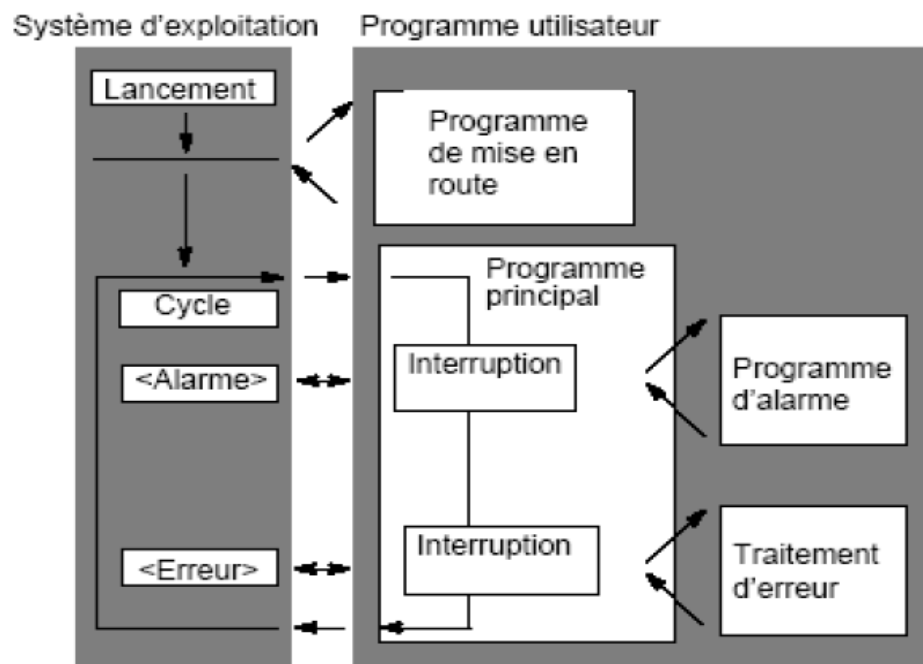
Système d'exploitation

Programme utilisateur

Lancement

Programme de mise en route

Programme principal

Cycle

Interruption

<Alarme>

Programme d'alarme

Interruption

<Erreur>

Traitement d'erreur